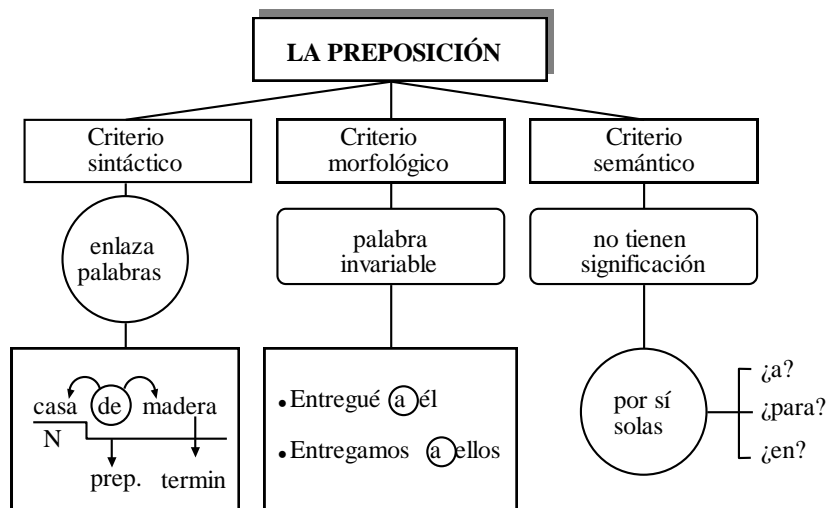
LA PREPOSICIÓN

Criterio sintáctico

enlaza palabras

casa de madera
N
prep. termin

Criterio morfológico

palabra invariable

• Entregué a él
• Entregamos a ellos

Criterio semántico

no tienen significación

por sí solas

¿a?
¿para?
¿en?